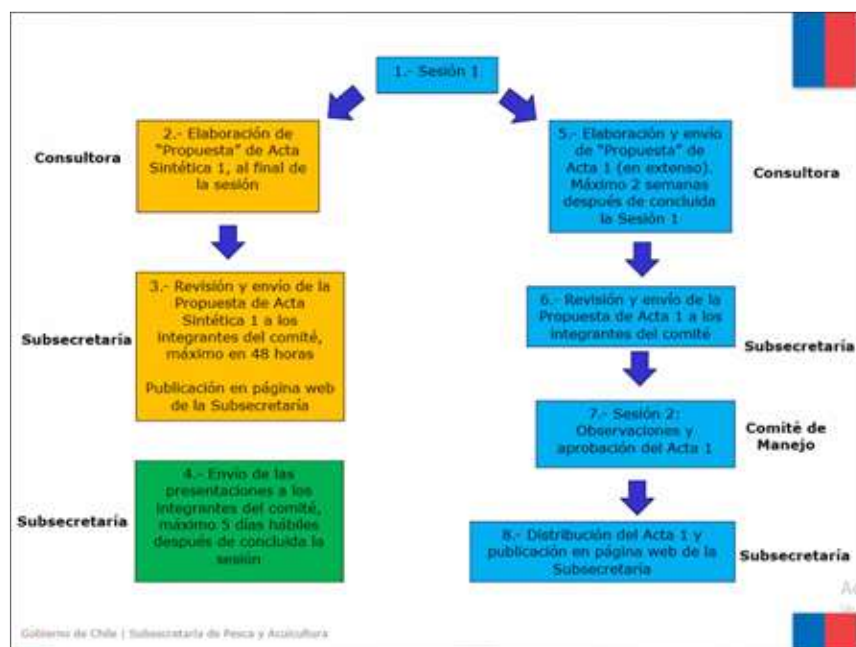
1.- Sesión 1

Consultora

2.- Elaboración de "Propuesta" de Acta Sintética 1, al final de la sesión

Subsecretaría

3.- Revisión y envío de la Propuesta de Acta Sintética 1 a los integrantes del comité, máximo en 48 horas

Publicación en página web de la Subsecretaría

Subsecretaría

4.- Envío de las presentaciones a los integrantes del comité, máximo 5 días hábiles después de concluida la sesión

5.- Elaboración y envío de "Propuesta" de Acta 1 (en extenso). Máximo 2 semanas después de concluida la Sesión 1

Consultora

6.- Revisión y envío de la Propuesta de Acta 1 a los integrantes del comité

Subsecretaría

7.- Sesión 2: Observaciones y aprobación del Acta 1

Comité de Manejo

8.- Distribución del Acta 1 y publicación en página web de la Subsecretaría

Subsecretaría

Gobierno de Chile | Subsecretaría de Pesca y Acuicultura